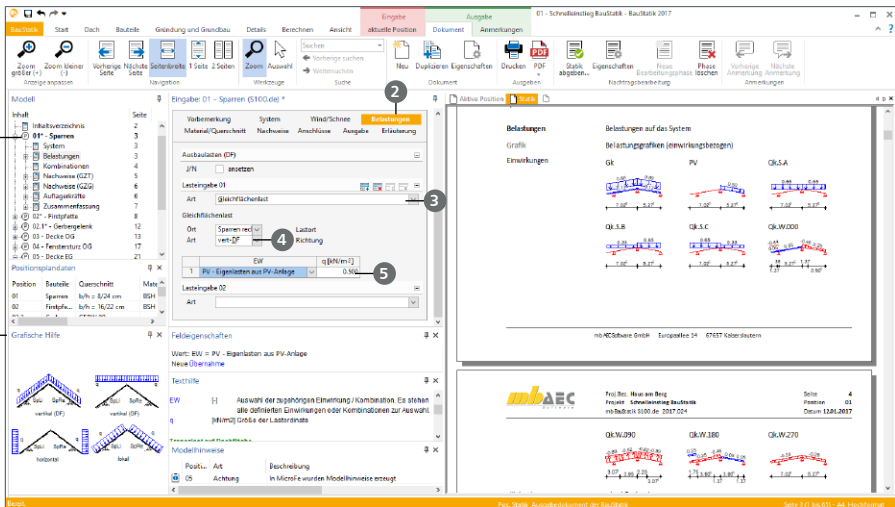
01 - Schnelleinstieg BauStatik - BauStatik 2017

Eingabe | Ausgabe

BauStatik | Start | Dach | Bauteile | Gründung und Grundbau | Details | Berechnen | Ansicht | aktuelle Position | Dokument | Anmerkungen

Zoom größer (+) | Zoom kleiner (-) | Anzeige anpassen | Vorherige Seite | Nächste Seite | Seitenbreite | 1 Seite | 2 Seiten | Navigation | Zoom | Auswahl | Werkzeuge | Suchen | Vorherige suchen | Weitersuchen | Suche | Neu | Duplizieren | Eigenschaften | Dokument | Drucken | PDF | Ausgeben | Statik abgeben... | Eigenschaften | Neue Bearbeitungsphase | Phase löschen | Nachtragsbearbeitung | Vorherige Anmerkung | Nächste Anmerkung

Modell
Inhalt | Seite
Inhaltsverzeichnis | 1
01* - Sparren | 3
System | 3
Belastungen | 3
Kombinationen | 4
Nachweise (GZT) | 5
Nachweise (GZG) | 6
Auflagekräfte | 6
Zusammenstellung | 8
02* - Firstpfette | 9
02.1* - Gerberpfette | 12
04.1 - Fenstersturz OG | 17
03 - Decke OG | 13
05 - Decke EG | 21

Positionsplandaten
Position | Bauteile | Querschnitt | Mate
01 | Sparren | b/h = 8/24 cm | BSH
02 | Firstpfe... | b/h = 16/22 cm | BSH

Grafische Hilfe
vertikal (DF) | horizontal | lokal

Eingabe: 01 - Sparren (S100.de) *
Vorbemerkung | System | Wind/Schnee | Belastungen
Material/Querschnitt | Nachweise | Anschlüsse | Ausgabe | Erläuterung
Ausbaulasten (DF)
J/N | ansetzen
Lasteingabe 01
Art | Gleichflächenlast
Gleichflächenlast
Ort | Sparren recl | Lastort
Art | vert-DF | Richtung
| EW | q [kN/m²]
1 | PV - Eigenlasten aus PV-Anlage | 0.500
Lasteingabe 02
Art

2 3 4 5

Feldeigenschaften
Wert: EW = PV - Eigenlasten aus PV-Anlage
Neue Überramme

Texthilfe
EW | [-] | Auswahl der zugehörigen Einwirkung / Kombination. Es stehen alle definierten Einwirkungen oder Kombinationen zur Auswahl.
q | [kN/m2] Größe der Lastordinate

Modellhinweise
Positi... | Art | Beschreibung
05 | Achtung | In MicroFe wurden Modellhinweise erzeugt

Aktive Position | Statik

Belastungen | Belastungen auf das System
Grafik | Belastungsgrafiken (einwirkungsbezogen)
Einwirkungen
Gk | PV | Qk.S.A
Qk.S.B | Qk.S.C | Qk.W.000

mb AEC Software GmbH Europaallee 14 67657 Kaiserslautern

mb AEC Software
Proj.Bez. Haus am Berg
Projekt Schnelleinstieg BauStatik
mbBauStatik S100.de 2017.024
Seite 4
Position 01
Datum 12.01.2017

Qk.W.090 | Qk.W.180 | Qk.W.270

Bereit | Pos: Statik Ausgabedokument der BauStatik | Seite 3 (1 bis 65) - A4 Hochformat